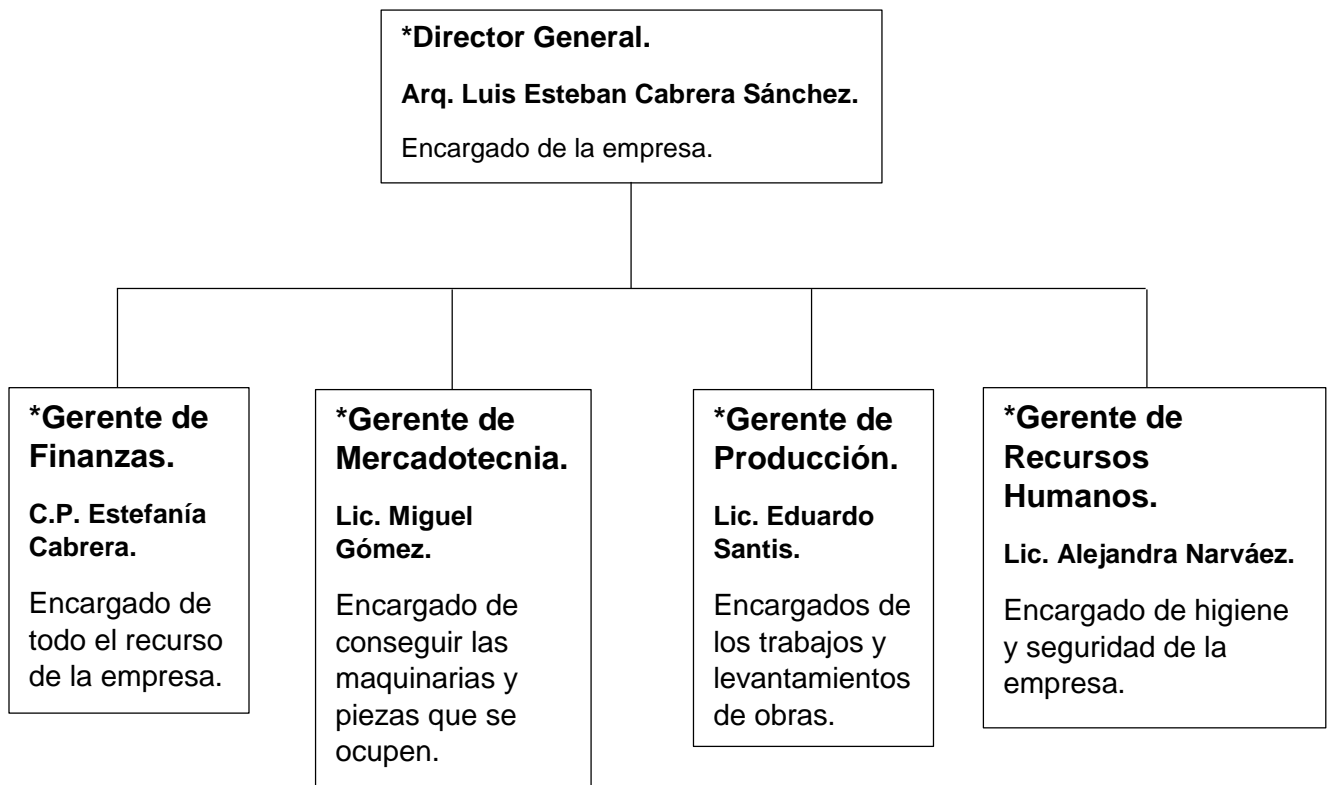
*Director General.

Arq. Luis Esteban Cabrera Sánchez.

Encargado de la empresa.

*Gerente de Finanzas.

C.P. Estefanía Cabrera.

Encargado de todo el recurso de la empresa.

*Gerente de Mercadotecnia.

Lic. Miguel Gómez.

Encargado de conseguir las maquinarias y piezas que se ocupen.

*Gerente de Producción.

Lic. Eduardo Santis.

Encargados de los trabajos y levantamientos de obras.

*Gerente de Recursos Humanos.

Lic. Alejandra Narváez.

Encargado de higiene y seguridad de la empresa.